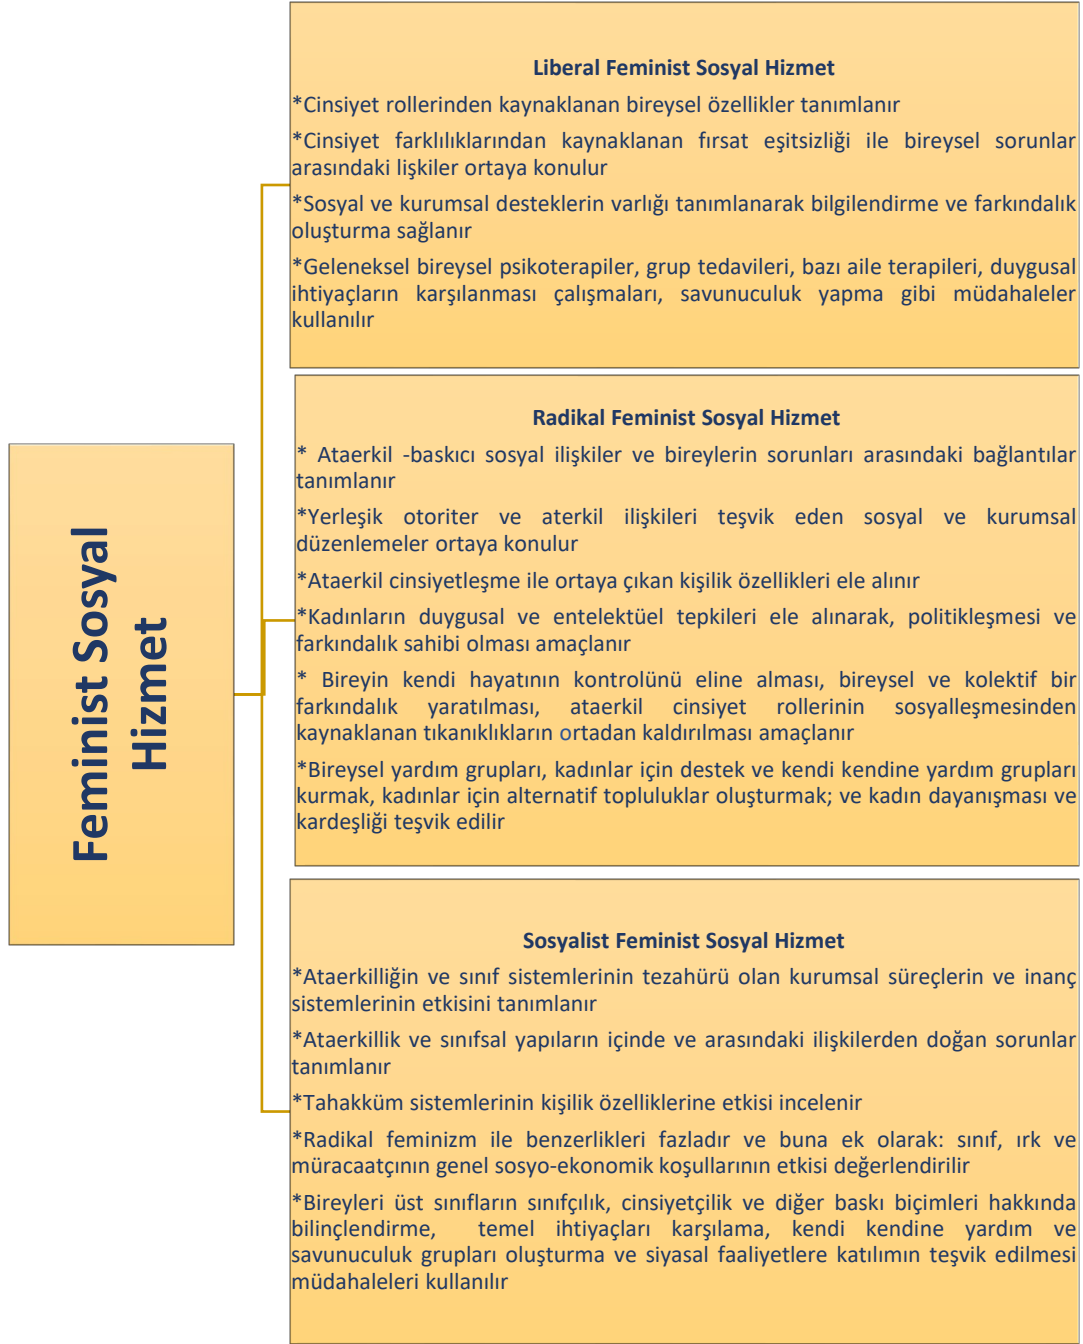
Feminist Sosyal Hizmet

Liberal Feminist Sosyal Hizmet

*Cinsiyet rollerinden kaynaklanan bireysel özellikler tanımlanır

*Cinsiyet farklılıklarından kaynaklanan fırsat eşitsizliği ile bireysel sorunlar arasındaki lişkiler ortaya konulur

*Sosyal ve kurumsal desteklerin varlığı tanımlanarak bilgilendirme ve farkındalık oluşturma sağlanır

*Geleneksel bireysel psikoterapiler, grup tedavileri, bazı aile terapileri, duygusal ihtiyaçların karşılanması çalışmaları, savunuculuk yapma gibi müdahaleler kullanılır

Radikal Feminist Sosyal Hizmet

* Ataerkil -baskıcı sosyal ilişkiler ve bireylerin sorunları arasındaki bağlantılar tanımlanır

*Yerleşik otoriter ve aterkil ilişkileri teşvik eden sosyal ve kurumsal düzenlemeler ortaya konulur

*Ataerkil cinsiyetleşme ile ortaya çıkan kişilik özellikleri ele alınır

*Kadınların duygusal ve entelektüel tepkileri ele alınarak, politikleşmesi ve farkındalık sahibi olması amaçlanır

* Bireyin kendi hayatının kontrolünü eline alması, bireysel ve kolektif bir farkındalık yaratılması, ataerkil cinsiyet rollerinin sosyalleşmesinden kaynaklanan tıkanıklıkların ortadan kaldırılması amaçlanır

*Bireysel yardım grupları, kadınlar için destek ve kendi kendine yardım grupları kurmak, kadınlar için alternatif topluluklar oluşturmak; ve kadın dayanışması ve kardeşliği teşvik edilir

Sosyalist Feminist Sosyal Hizmet

*Ataerkilliğin ve sınıf sistemlerinin tezahürü olan kurumsal süreçlerin ve inanç sistemlerinin etkisini tanımlanır

*Ataerkillik ve sınıfsal yapıların içinde ve arasındaki ilişkilerden doğan sorunlar tanımlanır

*Tahakküm sistemlerinin kişilik özelliklerine etkisi incelenir

*Radikal feminizm ile benzerlikleri fazladır ve buna ek olarak: sınıf, ırk ve müracaatçının genel sosyo-ekonomik koşullarının etkisi değerlendirilir

*Bireyleri üst sınıfların sınıfçılık, cinsiyetçilik ve diğer baskı biçimleri hakkında bilinçlendirme, temel ihtiyaçları karşılama, kendi kendine yardım ve savunuculuk grupları oluşturma ve siyasal faaliyetlere katılımın teşvik edilmesi müdahaleleri kullanılır